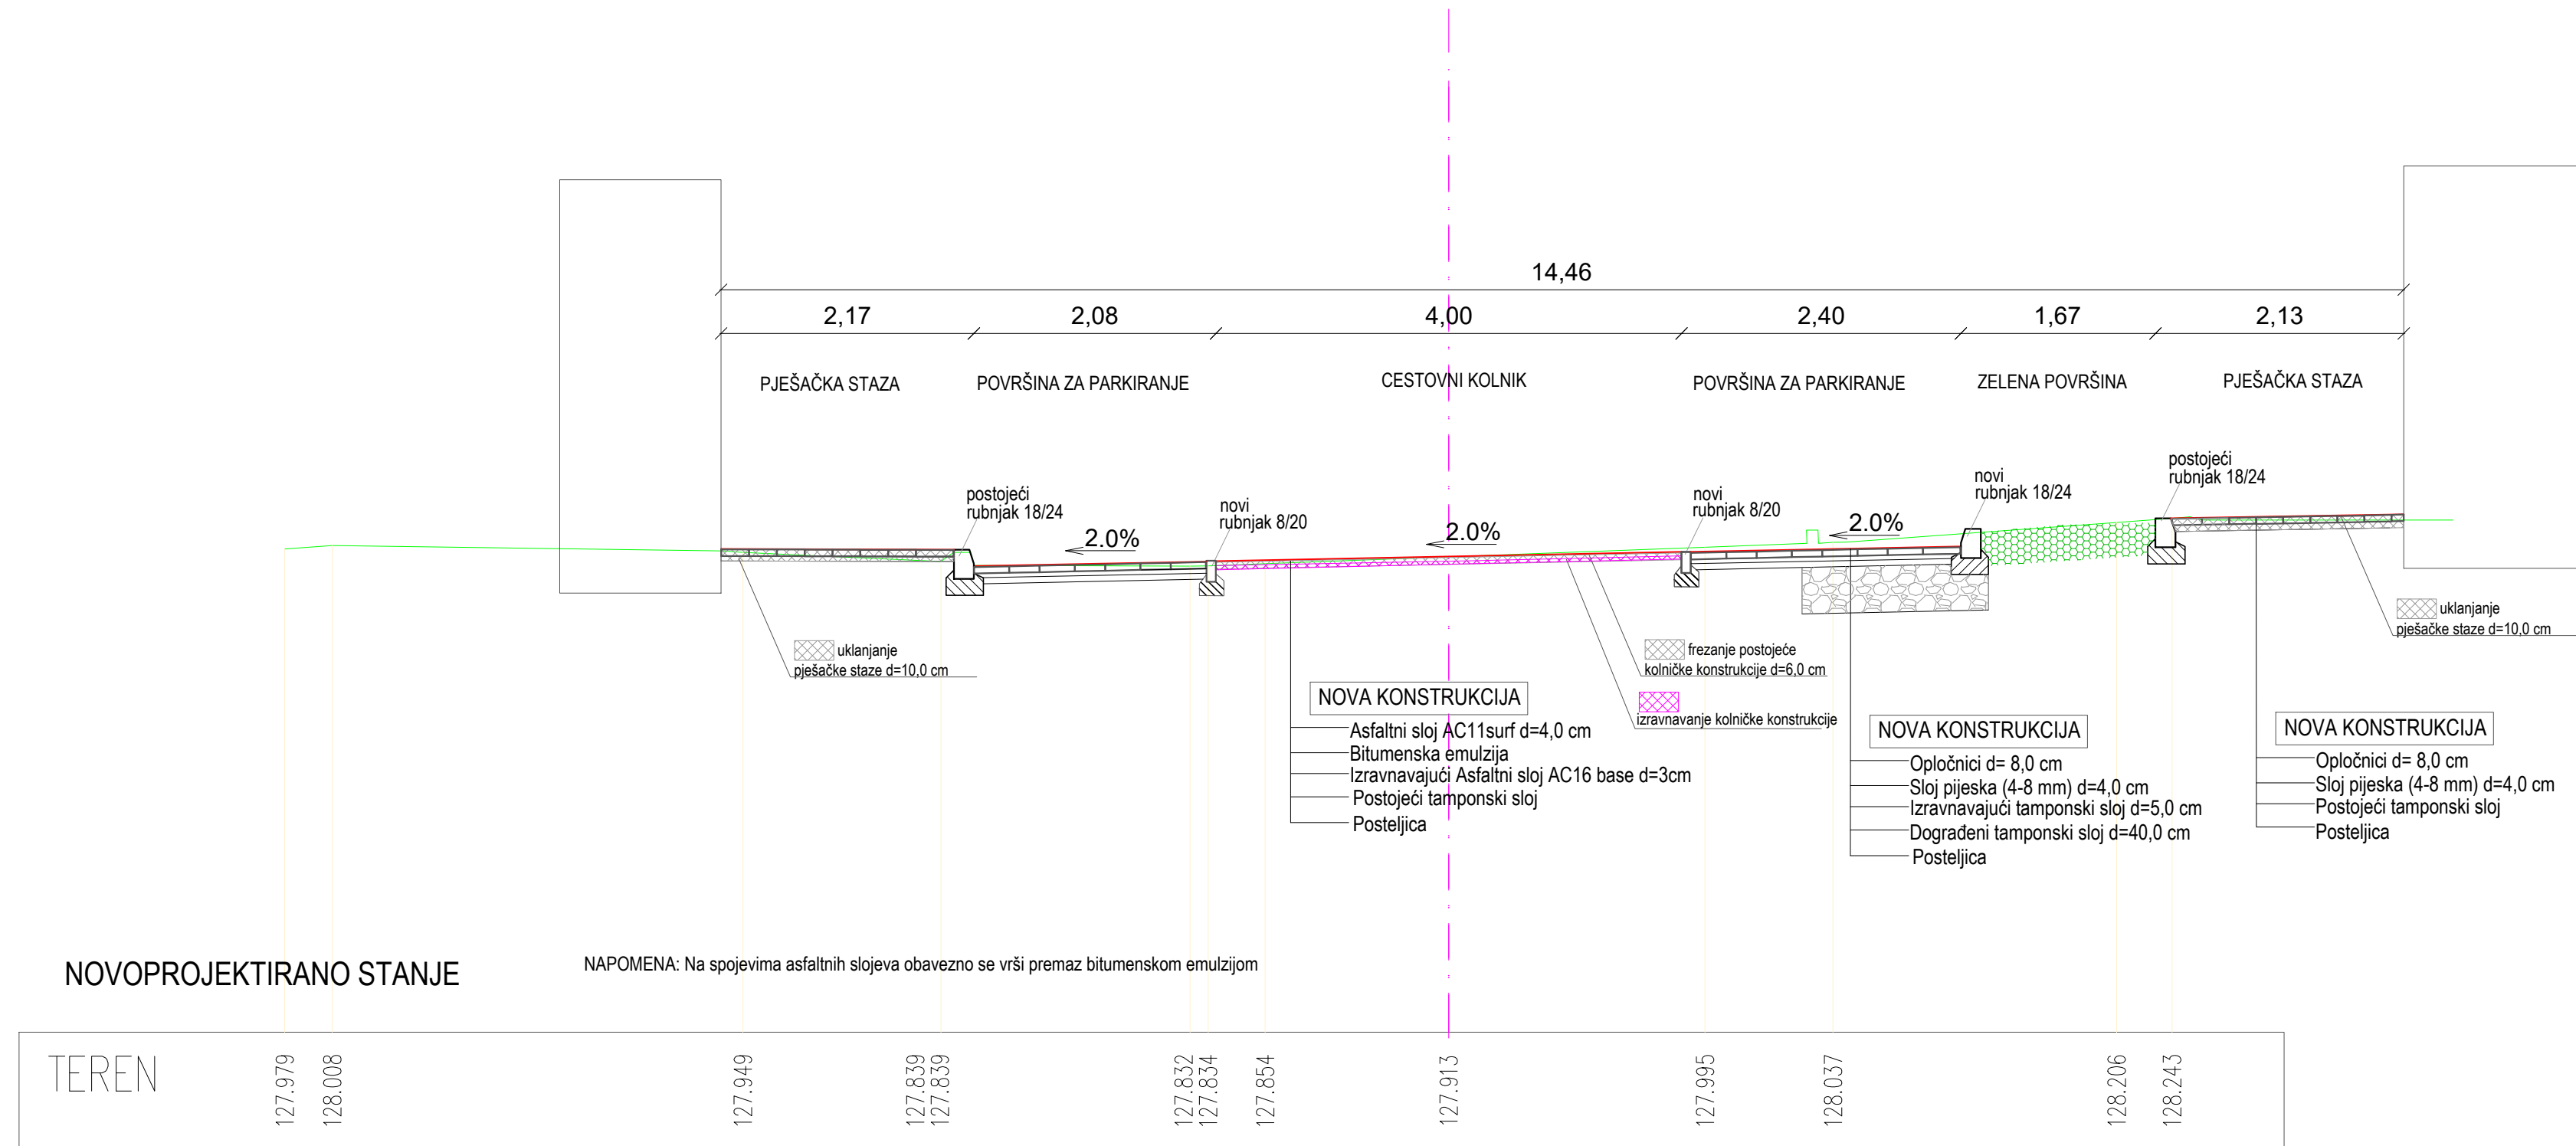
14,46

2,17
2,08
4,00
2,40
1,67
2,13

PJEŠAČKA STAZA
POVRŠINA ZA PARKIRANJE
CESTOVNI KOLNIK
POVRŠINA ZA PARKIRANJE
ZELENA POVRŠINA
PJEŠAČKA STAZA

postojeći rubnjak 18/24
2.0%
novi rubnjak 8/20
2.0%
novi rubnjak 8/20
2.0%
novi rubnjak 18/24
postojeći rubnjak 18/24

uklanjanje pješačke staze d=10,0 cm

frezanje postojeće kolničke konstrukcije d=6,0 cm

izravnavanje kolničke konstrukcije

uklanjanje pješačke staze d=10,0 cm

NOVA KONSTRUKCIJA
Asfaltni sloj AC11surf d=4,0 cm
Bitumenska emulzija
Izravnavajući Asfaltni sloj AC16 base d=3cm
Postojeći tamponski sloj
Posteljica

NOVA KONSTRUKCIJA
Opločnici d= 8,0 cm
Sloj pijeska (4-8 mm) d=4,0 cm
Izravnavajući tamponski sloj d=5,0 cm
Dograđeni tamponski sloj d=40,0 cm
Posteljica

NOVA KONSTRUKCIJA
Opločnici d= 8,0 cm
Sloj pijeska (4-8 mm) d=4,0 cm
Postojeći tamponski sloj
Posteljica

NOVOPROJEKTIRANO STANJE

NAPOMENA: Na spojevima asfaltnih slojeva obavezno se vrši premaz bitumenskom emulzijom

TEREN
127.979
128.008
127.949
127.839
127.839
127.832
127.834
127.854
127.913
127.995
128.037
128.206
128.243